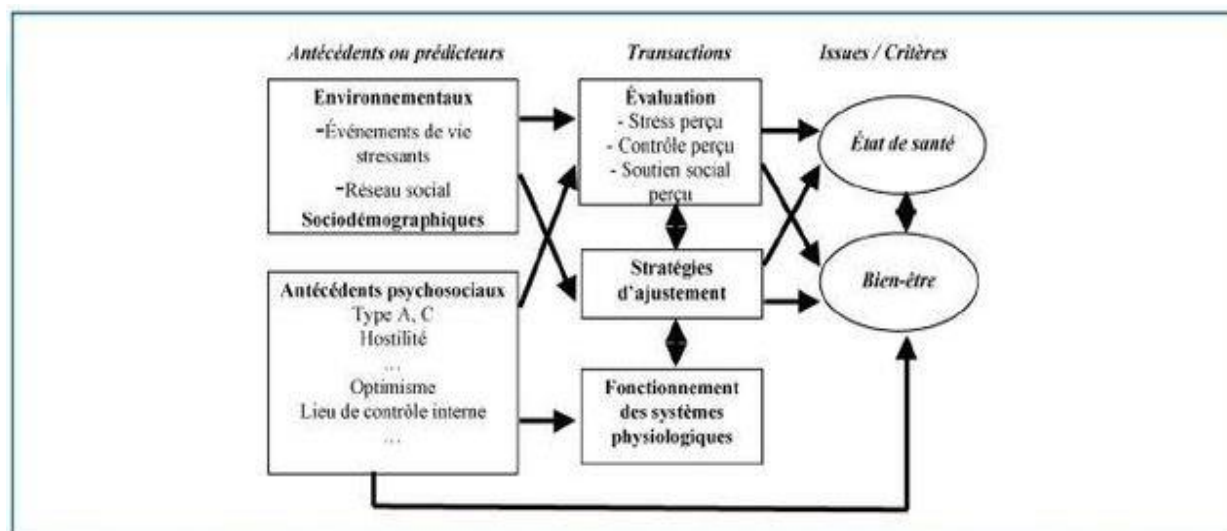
Antécédents ou prédicteurs

Transactions

Issues / Critères

Environnementaux
-Événements de vie stressants
-Réseau social
Sociodémographiques

Antécédents psychosociaux
Type A, C
Hostilité
...
Optimisme
Lieu de contrôle interne
...

Évaluation
- Stress perçu
- Contrôle perçu
- Soutien social perçu

Stratégies d'ajustement

Fonctionnement des systèmes physiologiques

État de santé

Bien-être